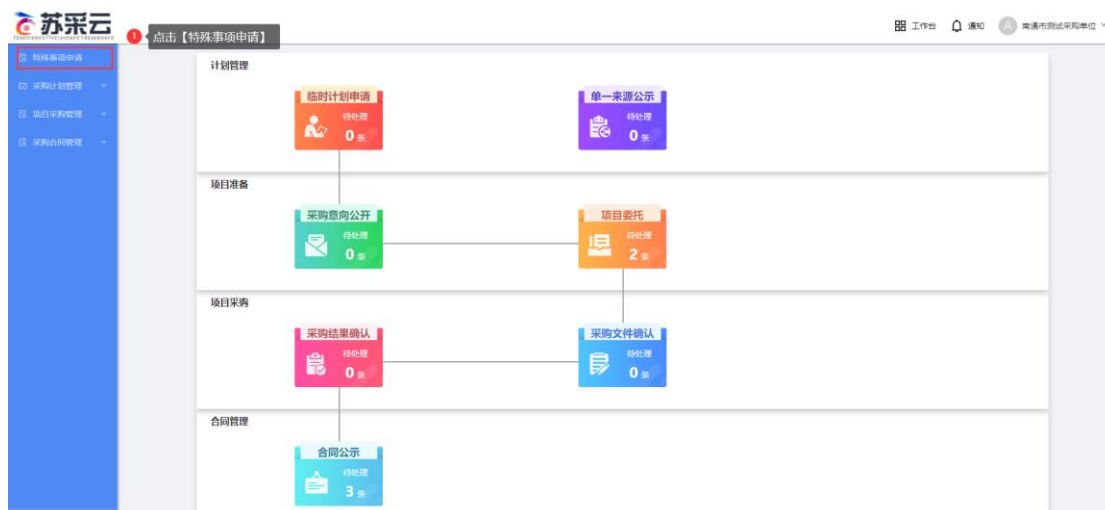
苏采云
Government Procurement Management

1 点击【特殊事项申请】

工作台 通知 南通市测试采购单位

特殊事项申请
采购计划管理
项目采购管理
采购合同管理

计划管理
临时计划申请
待处理
0 条
单一来源公示
待处理
0 条

项目准备
采购意向公开
待处理
0 条
项目委托
待处理
2 条

项目采购
采购结果确认
待处理
0 条
采购文件确认
待处理
0 条

合同管理
合同公示
待处理
3 条